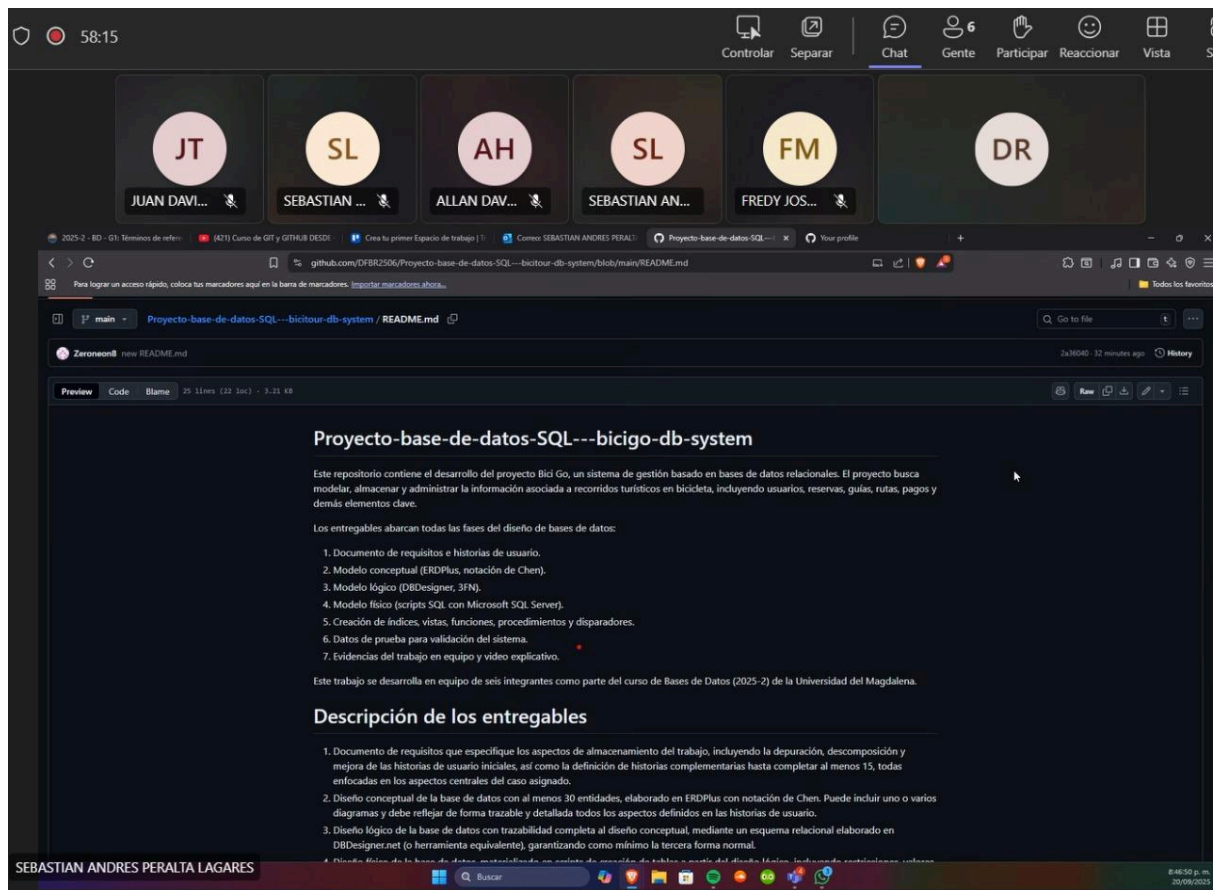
58:15

Controlar Separar Chat 6 Gente Participar Reaccionar Vista

JT JUAN DAVI...
SL SEBASTIAN ...
AH ALLAN DAV...
SL SEBASTIAN AN...
FM FREDY JOS...
DR

2025-2 - BD - G1: Términos de refer... (421) Curso de GIT y GITHUB DESDE... Crea tu primer Espacio de trabajo | T... Correo: SEBASTIAN ANDRES PERALTA... Proyecto-base-de-datos-SQL---... Your profile

github.com/DFBR2506/Proyecto-base-de-datos-SQL---bicitour-db-system/blob/main/README.md

Para lograr un acceso rápido, coloca tus marcadores aquí en la barra de marcadores. Importar marcadores ahora... Todos los favoritos

main Proyecto-base-de-datos-SQL---bicitour-db-system / README.md Go to file t

Zeroneon8 new README.md 2a36040 · 32 minutes ago History

Preview Code Blame 25 lines (22 loc) · 3.21 KB Raw

Proyecto-base-de-datos-SQL---bicigo-db-system

Este repositorio contiene el desarrollo del proyecto Bici Go, un sistema de gestión basado en bases de datos relacionales. El proyecto busca modelar, almacenar y administrar la información asociada a recorridos turísticos en bicicleta, incluyendo usuarios, reservas, guías, rutas, pagos y demás elementos clave.

Los entregables abarcan todas las fases del diseño de bases de datos:

1. Documento de requisitos e historias de usuario.
2. Modelo conceptual (ERDPlus, notación de Chen).
3. Modelo lógico (DBDesigner, 3FN).
4. Modelo físico (scripts SQL con Microsoft SQL Server).
5. Creación de índices, vistas, funciones, procedimientos y disparadores.
6. Datos de prueba para validación del sistema.
7. Evidencias del trabajo en equipo y video explicativo.

Este trabajo se desarrolla en equipo de seis integrantes como parte del curso de Bases de Datos (2025-2) de la Universidad del Magdalena.

Descripción de los entregables

1. Documento de requisitos que especifique los aspectos de almacenamiento del trabajo, incluyendo la depuración, descomposición y mejora de las historias de usuario iniciales, así como la definición de historias complementarias hasta completar al menos 15, todas enfocadas en los aspectos centrales del caso asignado.
2. Diseño conceptual de la base de datos con al menos 30 entidades, elaborado en ERDPlus con notación de Chen. Puede incluir uno o varios diagramas y debe reflejar de forma trazable y detallada todos los aspectos definidos en las historias de usuario.
3. Diseño lógico de la base de datos con trazabilidad completa al diseño conceptual, mediante un esquema relacional elaborado en DBDesigner.net (o herramienta equivalente), garantizando como mínimo la tercera forma normal.
4. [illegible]

SEBASTIAN ANDRES PERALTA LAGARES

Buscar

8:46:50 p. m.
20/09/2025